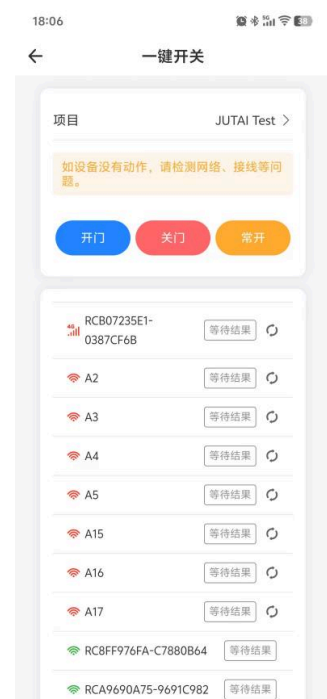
18:06

一键开关

项目 JUTAI Test >

如设备没有动作，请检测网络、接线等问题。

开门 关门 常开

RCB07235E1-0387CF6B 等待结果
A2 等待结果
A3 等待结果
A4 等待结果
A5 等待结果
A15 等待结果
A16 等待结果
A17 等待结果
RC8FF976FA-C7880B64 等待结果
RCA9690A75-9691C982 等待结果